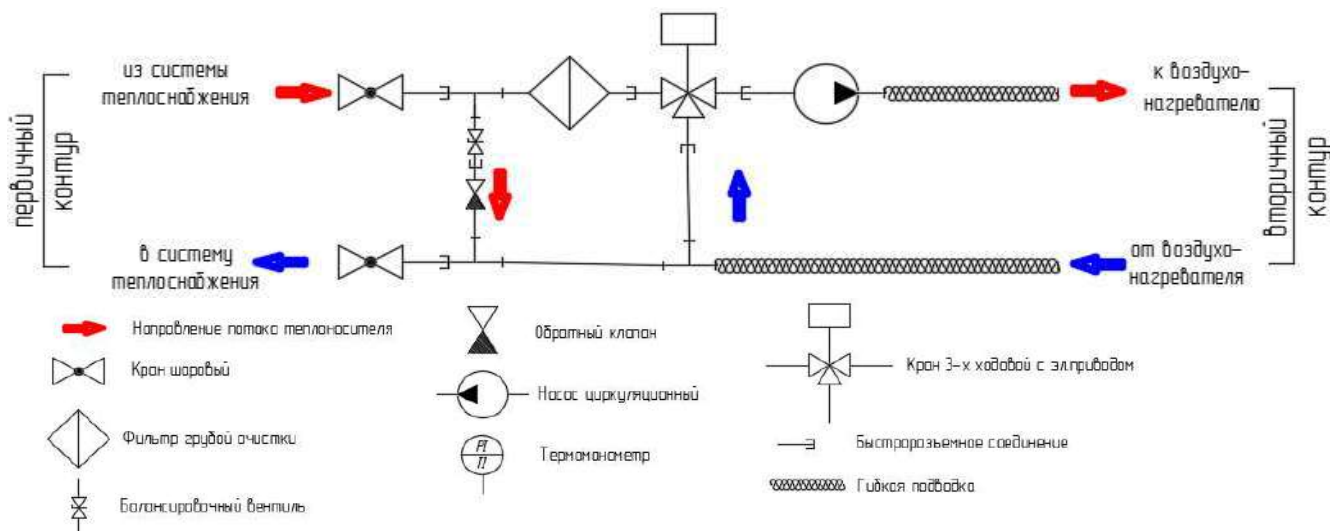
первичный контур

из системы теплоснабжения

к воздухонагревателю

вторичный контур

в систему теплоснабжения

от воздухонагревателя

Направление потока теплоносителя

Кран шаровый

Фильтр грубой очистки

Балансировочный вентиль

Обратный клапан

Насос циркуляционный

$\frac{PI}{TI}$ Термоманометр

Кран 3-х ходовой с эл.приводом

Быстроразъемное соединение

Гибкая подводка